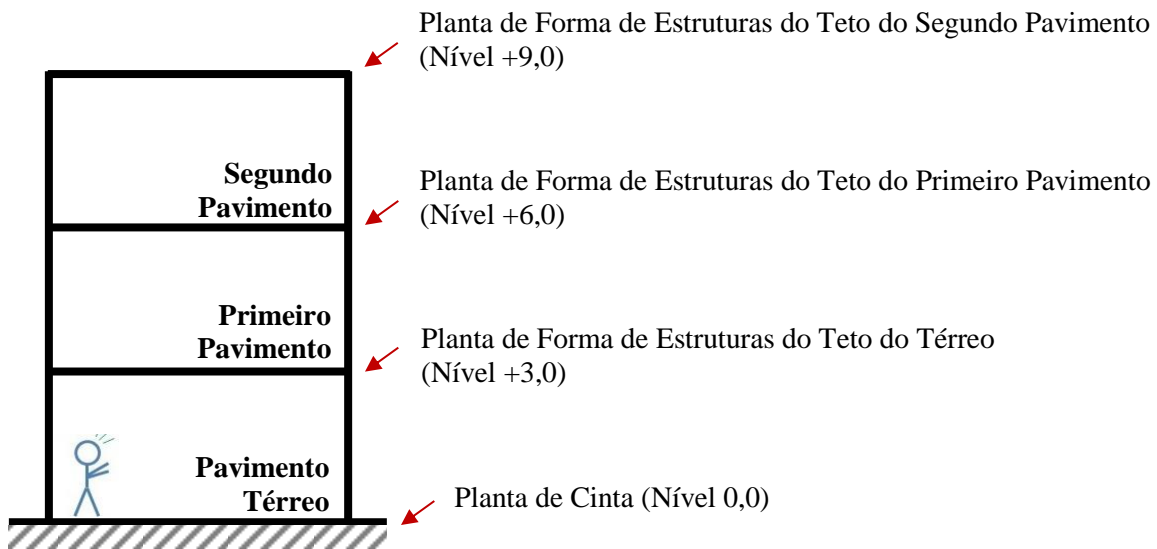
Planta de Forma de Estruturas do Teto do Segundo Pavimento (Nível +9,0)

Segundo Pavimento

Planta de Forma de Estruturas do Teto do Primeiro Pavimento (Nível +6,0)

Primeiro Pavimento

Planta de Forma de Estruturas do Teto do Térreo (Nível +3,0)

Pavimento Térreo

Planta de Cinta (Nível 0,0)